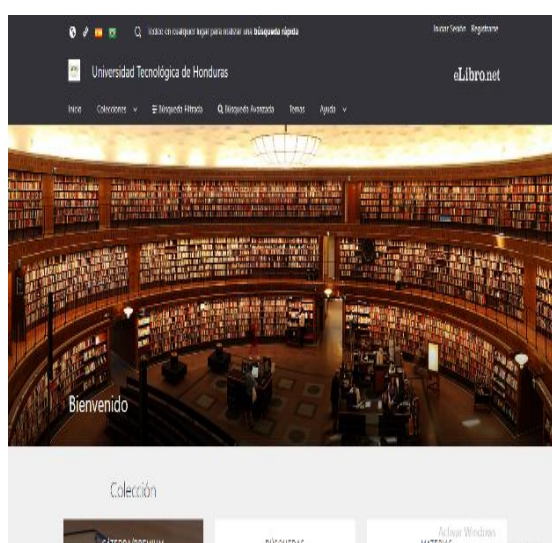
Indica en cualquier lugar para realizar una **búsqueda rápida**

Iniciar Sesión Registrarse

Universidad Tecnológica de Honduras

eLibro.net

Inicio Colecciones Búsqueda Filtrada Búsqueda Avanzada Temas Ayuda

Bienvenido

Colección

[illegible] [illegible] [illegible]

Activar Windows